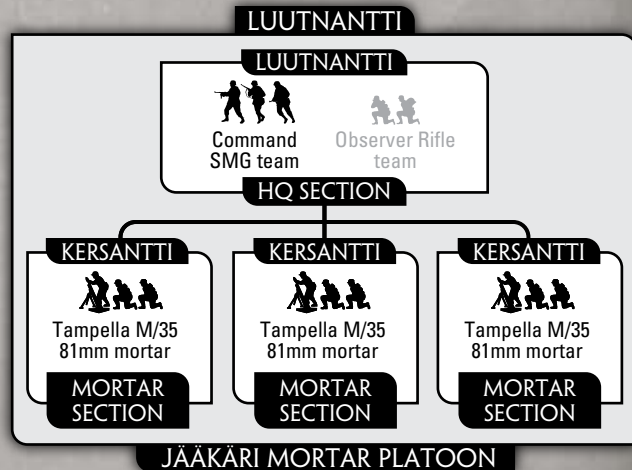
LUUTNANTTI

LUUTNANTTI

Command SMG team

Observer Rifle team

HQ SECTION

KERSANTTI

Tampella M/35 81mm mortar

MORTAR SECTION

KERSANTTI

Tampella M/35 81mm mortar

MORTAR SECTION

KERSANTTI

Tampella M/35 81mm mortar

MORTAR SECTION

JÄÄKÄRI MORTAR PLATOON